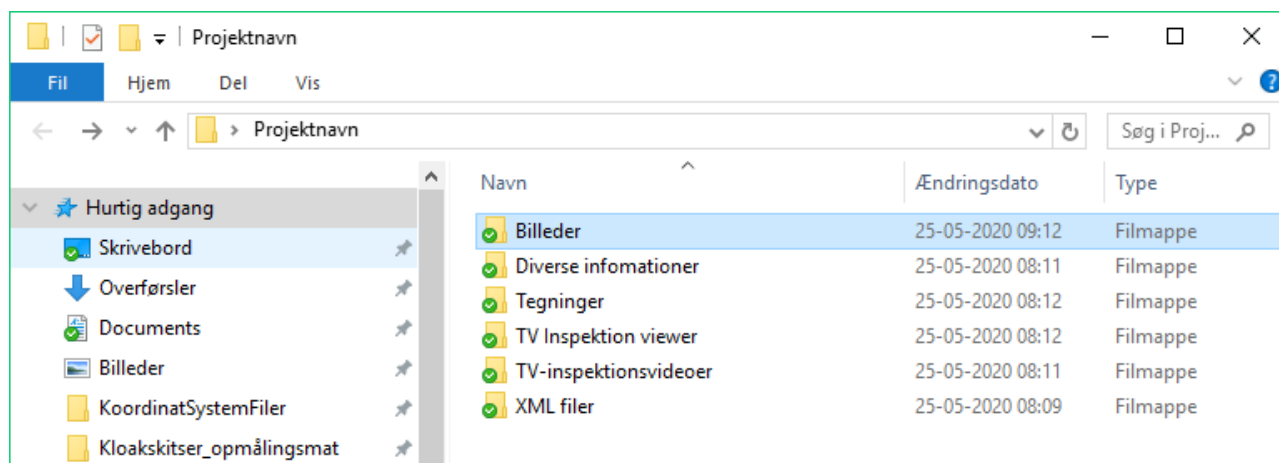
Projektnavn

Fil Hjem Del Vis

Projektnavn

Søg i Proj...

Hurtig adgang
Skrivebord
Overførsler
Documents
Billeder
KoordinatSystemFiler
Kloakskitser_opmålingsmat

| Navn | Ændringsdato | Type |
|---|---|---|
| Billeder | 25-05-2020 09:12 | Filmappe |
| Diverse infomationer | 25-05-2020 08:11 | Filmappe |
| Tegninger | 25-05-2020 08:12 | Filmappe |
| TV Inspektion viewer | 25-05-2020 08:12 | Filmappe |
| TV-inspektionsvideoer | 25-05-2020 08:11 | Filmappe |
| XML filer | 25-05-2020 08:09 | Filmappe |